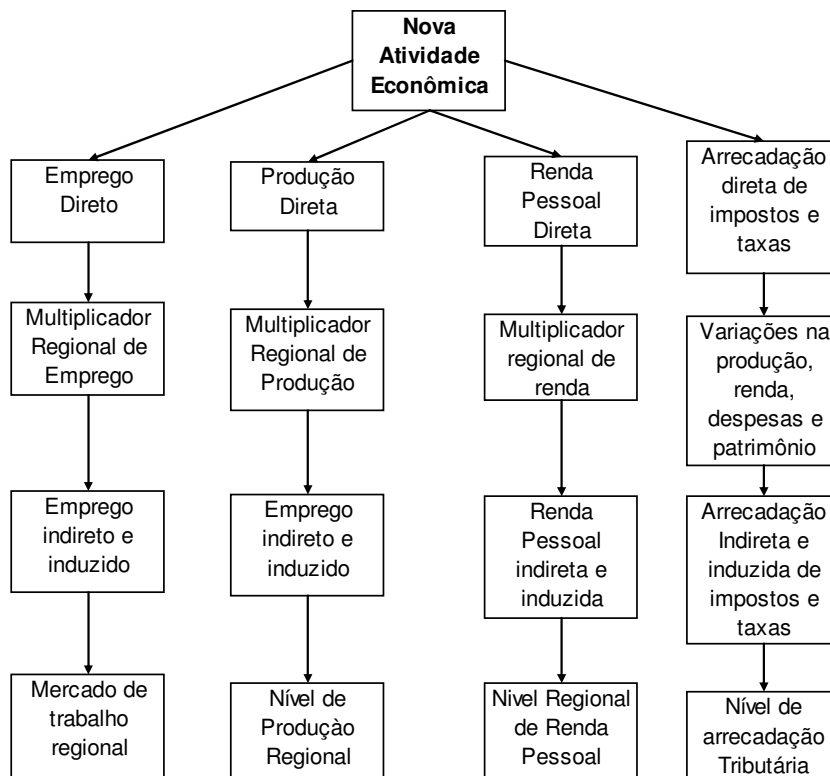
Nova Atividade Econômica

Emprego Direto

Multiplicador Regional de Emprego

Emprego indireto e induzido

Mercado de trabalho regional

Produção Direta

Multiplicador Regional de Produção

Emprego indireto e induzido

Nível de Produçào Regional

Renda Pessoal Direta

Multiplicador regional de renda

Renda Pessoal indireta e induzida

Nivel Regional de Renda Pessoal

Arrecadação direta de impostos e taxas

Variações na produção, renda, despesas e patrimônio

Arrecadação Indireta e induzida de impostos e taxas

Nível de arrecadação Tributária